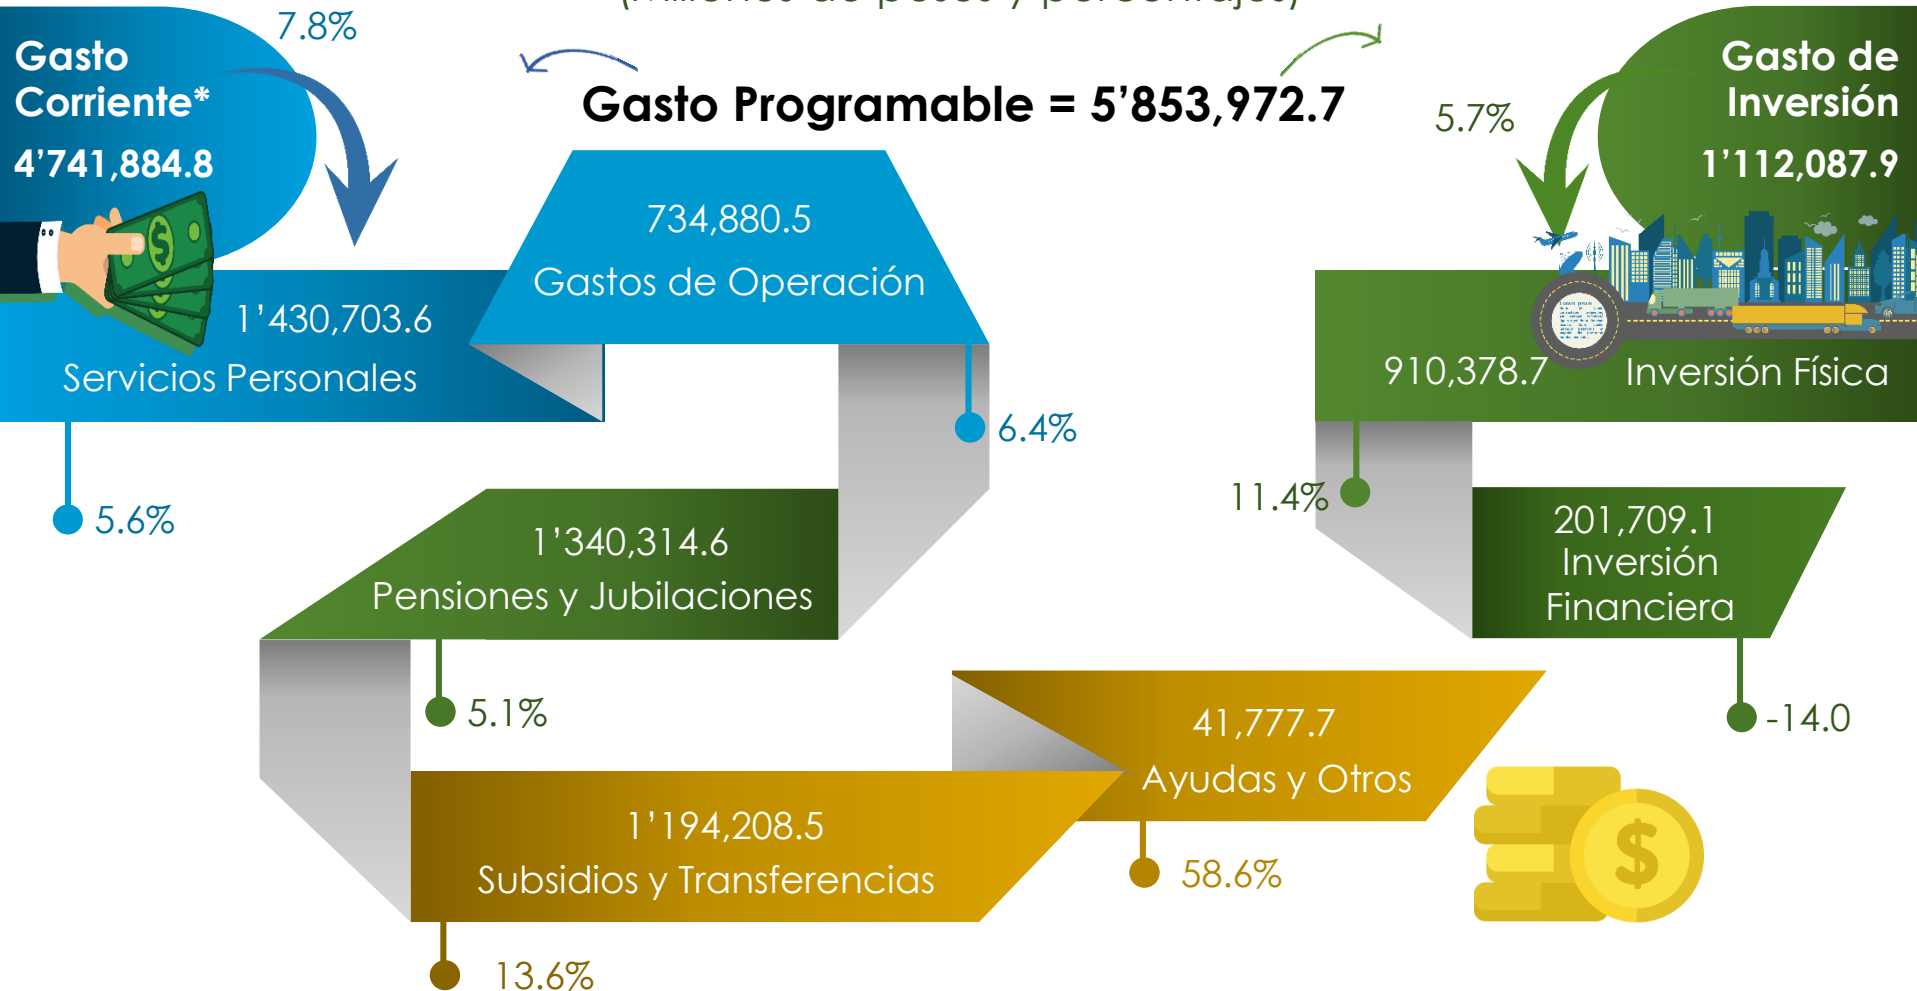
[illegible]

Gasto Corriente*

4’741,884.8

7.8%

Gasto Programable = 5’853,972.7

5.7%

Gasto de Inversión

1’112,087.9

734,880.5

Gastos de Operación

1’430,703.6

Servicios Personales

910,378.7

Inversión Física

6.4%

5.6%

11.4%

1’340,314.6

Pensiones y Jubilaciones

201,709.1

Inversión Financiera

5.1%

41,777.7

Ayudas y Otros

-14.0

1’194,208.5

Subsidios y Transferencias

58.6%

13.6%